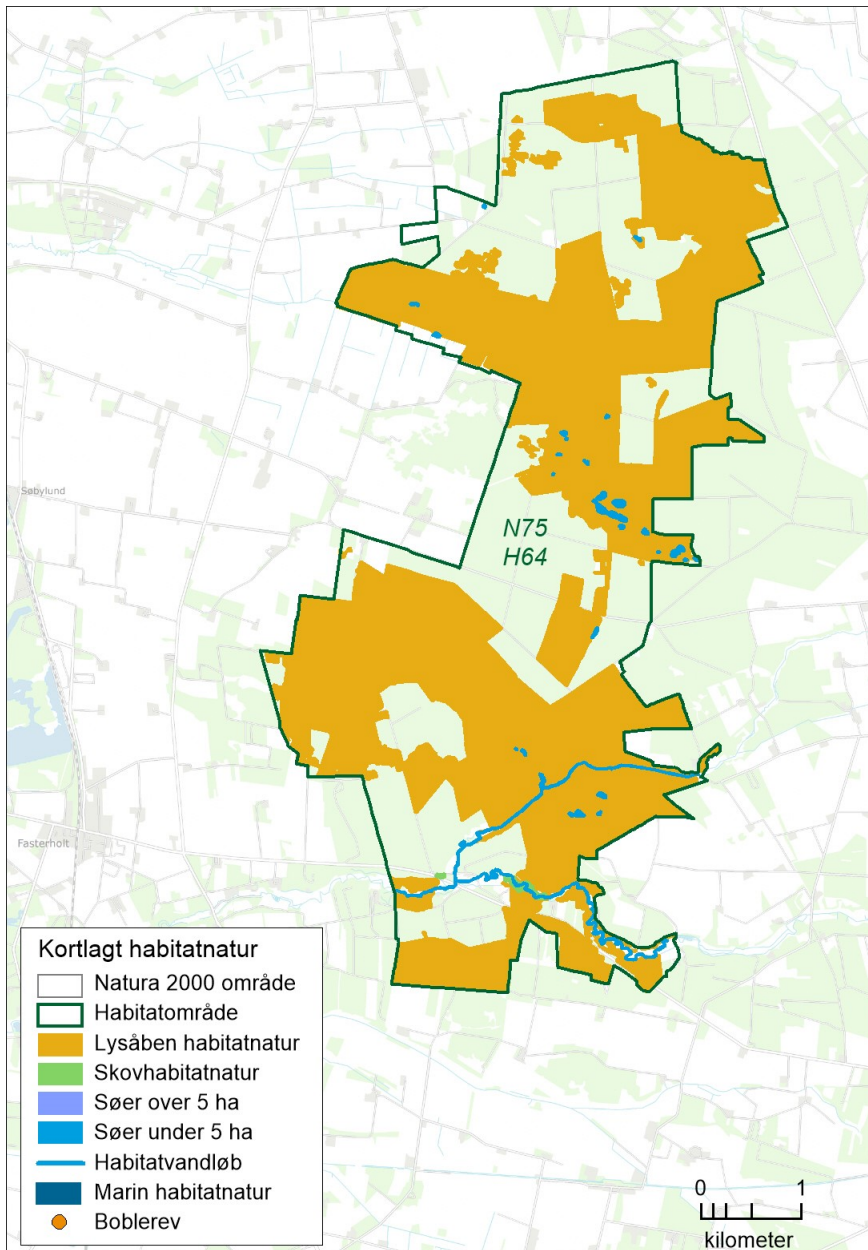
Søbylund

N75
H64

Fasterholt

Kortlagt habitatnatur
Natura 2000 område
Habitatområde
Lysåben habitatnatur
Skovhabitatnatur
Søer over 5 ha
Søer under 5 ha
Habitatvandløb
Marin habitatnatur
Boblerev

0 1
kilometer